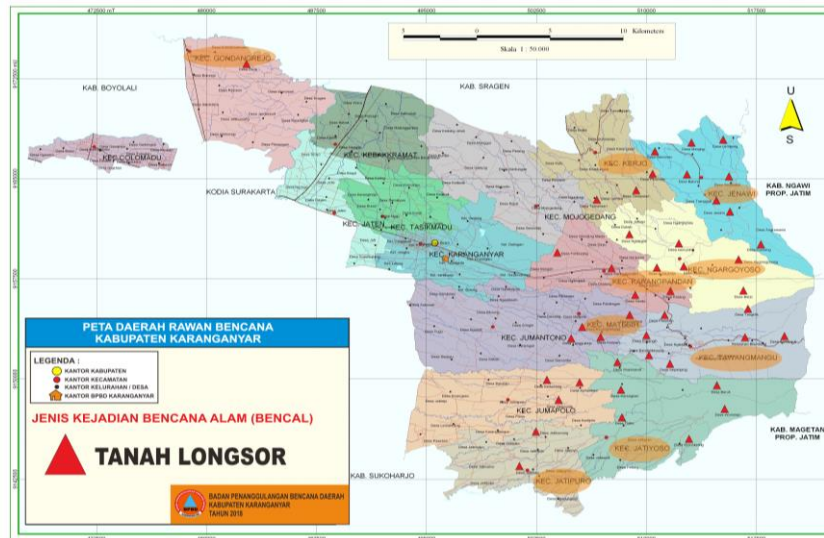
472500 mT 480000 487500 495000 502500 510000 517500

5 0 5 10 Kilometers

Skala 1 : 50.000

U

S

KEC. GONDANGREJO

KAB. BOYOLALI

KAB. SRAGEN

KEC. COLOMADU

KEC. KEBAKKRAMAT

KEC. KERJO

KEC. JENAWI

KAB. NGAWI PROP. JATIM

KODIA SURAKARTA

KEC. MOJOGEDANG

KEC. JATEN

KEC. TASIKMADU

KEC. KARANGANYAR

KEC. NGARGOYOSO

KEC. KARANGPANDAN

KEC. MATESIH

KEC. JUMANTONO

KEC. TAWANGMANGU

KEC. JUMAPOLO

KAB. MAGETAN PROP. JATIM

KEC. JATIYOSO

KAB. SUKOHARJO

KEC. JATIPURO

PETA DAERAH RAWAN BENCANA
KABUPATEN KARANGANYAR

LEGENDA :
KANTOR KABUPATEN
KANTOR KECAMATAN
KANTOR KELURAHAN / DESA
KANTOR BPBD KARANGANYAR

JENIS KEJADIAN BENCANA ALAM (BENCAL)

TANAH LONGSOR

BADAN PENANGGULANGAN BENCANA DAERAH
KABUPATEN KARANGANYAR
TAHUN 2015